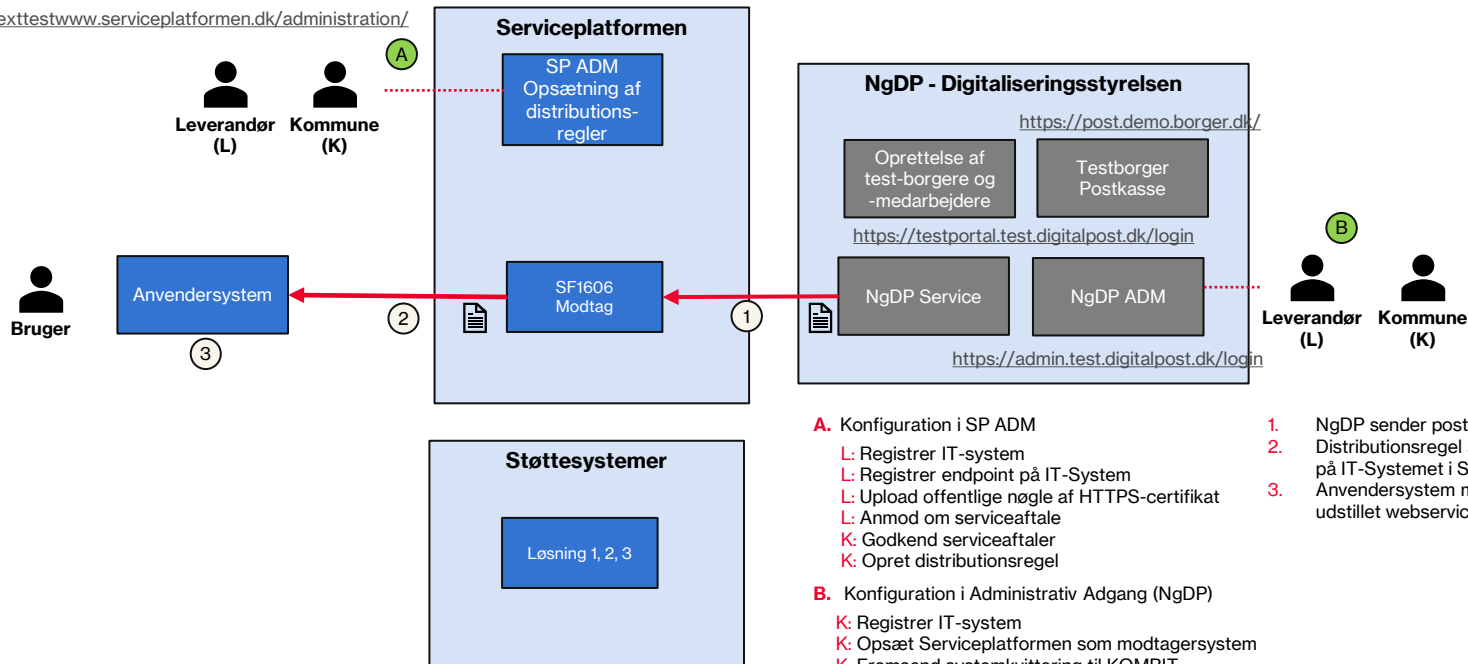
exttestwww.serviceplatformen.dk/administration/

Serviceplatformen

A

SP ADM Opsætning af distributions-regler

Leverandør (L)

Kommune (K)

NgDP - Digitaliseringsstyrelsen

https://post.demo.borger.dk/

Oprettelse af test-borgere og -medarbejdere

Testborger Postkasse

https://testportal.test.digitalpost.dk/login

B

Bruger

Anvendersystem

2

SF1606 Modtag

1

NgDP Service

NgDP ADM

Leverandør (L)

Kommune (K)

3

https://admin.test.digitalpost.dk/login

Støttesystemer

Løsning 1, 2, 3

A. Konfiguration i SP ADM

L: Registrer IT-system
L: Registrer endpoint på IT-System
L: Upload offentlige nøgle af HTTPS-certifikat
L: Anmod om serviceaftale
K: Godkend serviceaftaler
K: Opret distributionsregel

B. Konfiguration i Administrativ Adgang (NgDP)

K: Registrer IT-system
K: Opsæt Serviceplatformen som modtagersystem
K: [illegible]

1. NgDP sender post
2. Distributionsregel på IT-Systemet i S
3. Anvendersystem n udstillet webservic